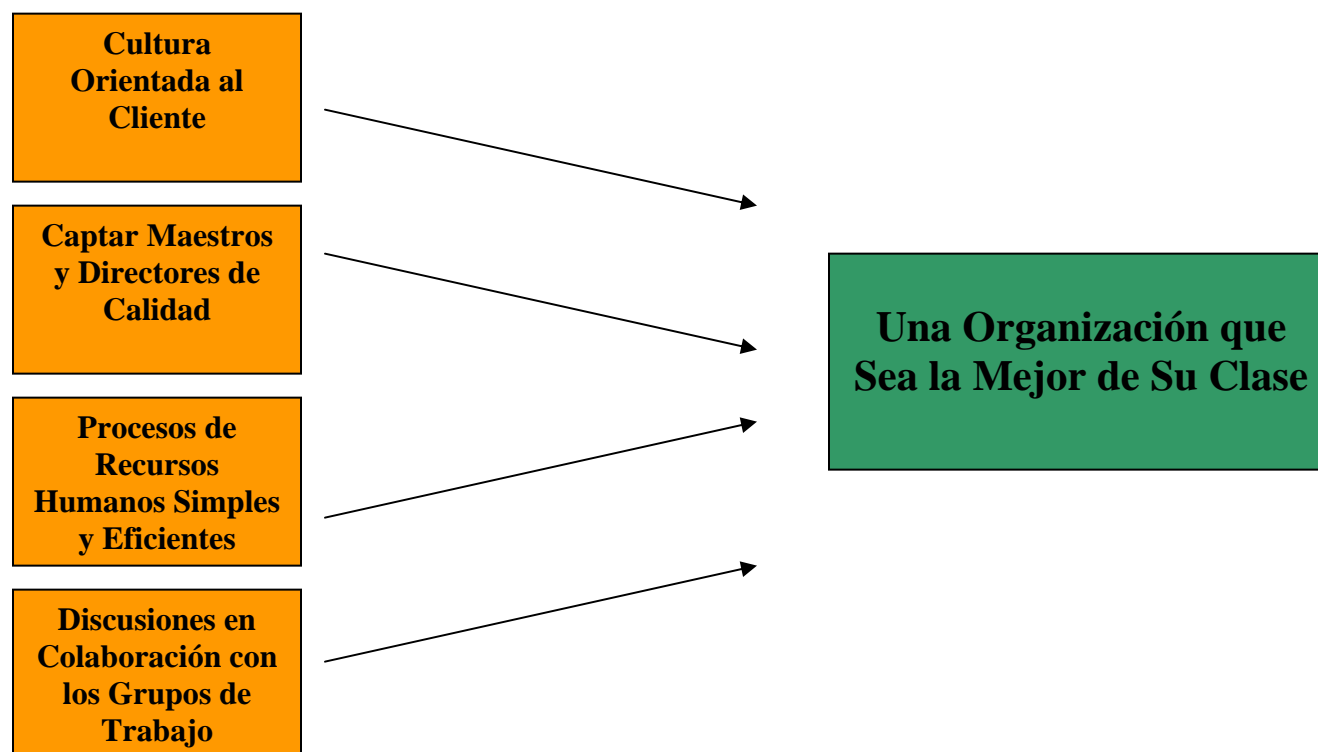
Cultura Orientada al Cliente

Captar Maestros y Directores de Calidad

Procesos de Recursos Humanos Simples y Eficientes

Discusiones en Colaboración con los Grupos de Trabajo

Una Organización que Sea la Mejor de Su Clase